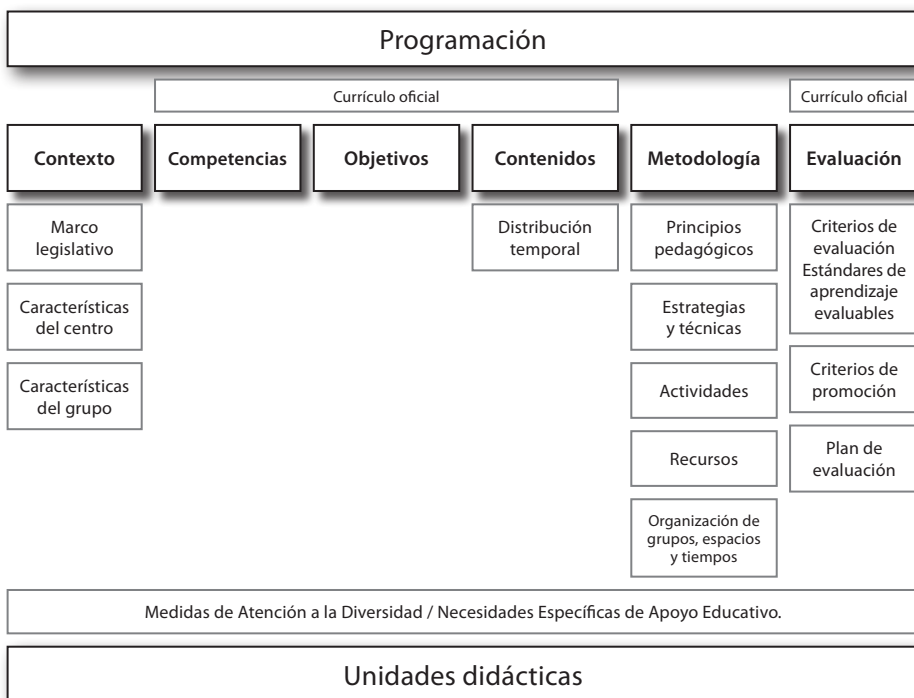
Programación

Currículo oficial

Currículo oficial

Contexto

Competencias

Objetivos

Contenidos

Metodología

Evaluación

Marco legislativo

Características del centro

Características del grupo

Distribución temporal

Principios pedagógicos

Estrategias y técnicas

Actividades

Recursos

Organización de grupos, espacios y tiempos

Criterios de evaluación Estándares de aprendizaje evaluables

Criterios de promoción

Plan de evaluación

Medidas de Atención a la Diversidad / Necesidades Específicas de Apoyo Educativo.

Unidades didácticas